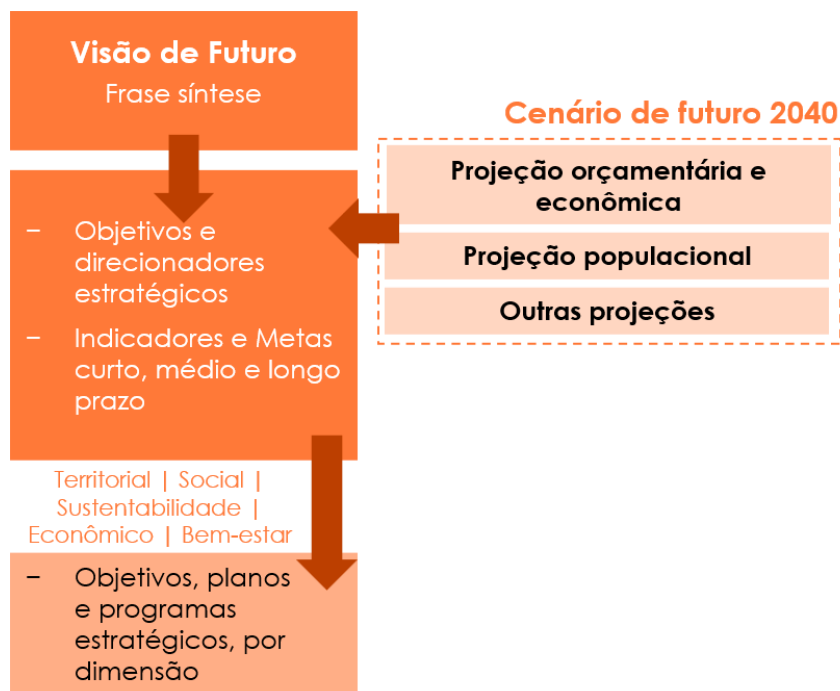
Visão de Futuro
Frase síntese

Cenário de futuro 2040

Projeção orçamentária e econômica

Projeção populacional

Outras projeções

– Objetivos e direcionadores estratégicos

– Indicadores e Metas curto, médio e longo prazo

Territorial | Social | Sustentabilidade | Econômico | Bem-estar

– Objetivos, planos e programas estratégicos, por dimensão